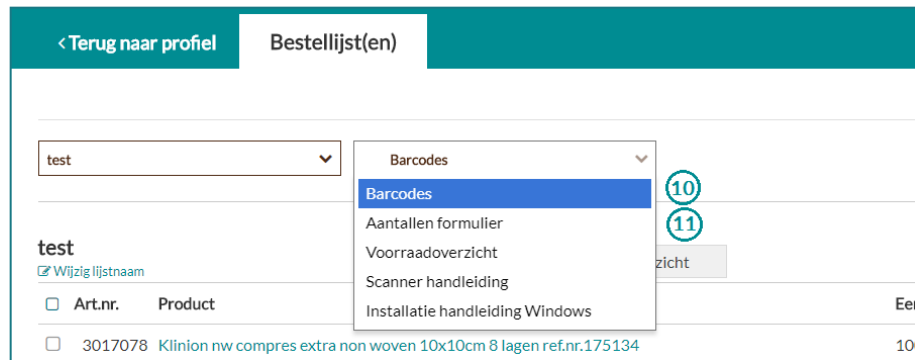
< Terug naar profiel
Bestellijst(en)

test
Barcodes
Barcodes
Aantallen formulier
Voorraadoverzicht
Scanner handleiding
Installatie handleiding Windows
10
11

test
Wijzig lijstnaam
zicht

| Art.nr. | Product | Eer |
|---|---|---|
| 3017078 | Klinion nw compres extra non woven 10x10cm 8 lagen ref.nr.175134 | 10 |